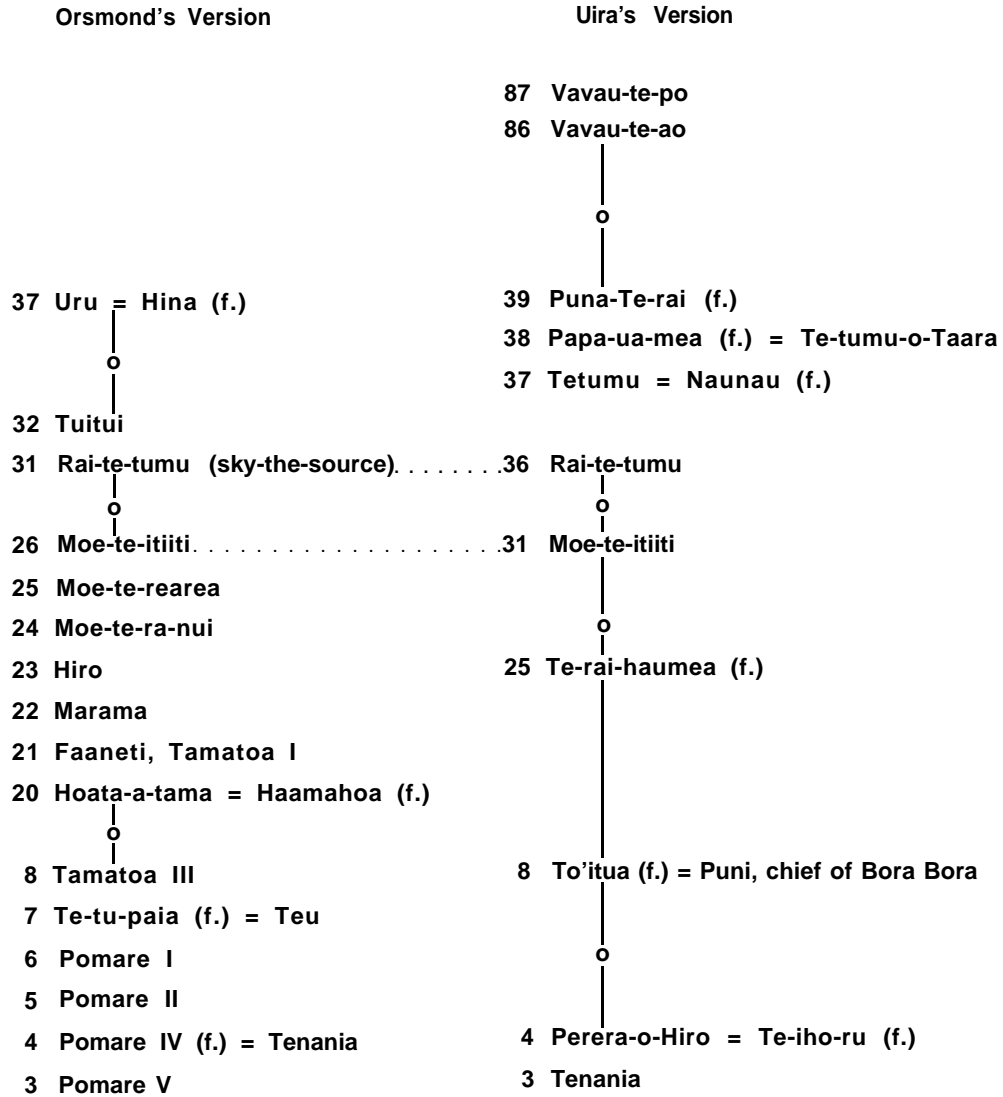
Orsmond's Version

37 Uru = Hina (f.)

o

32 Tuitui

31 Rai-te-tumu (sky-the-source)

o

26 Moe-te-itiiti

25 Moe-te-rearea

24 Moe-te-ra-nui

23 Hiro

22 Marama

21 Faaneti, Tamatoa I

20 Hoata-a-tama = Haamahoa (f.)

o

8 Tamatoa III

7 Te-tu-paia (f.) = Teu

6 Pomare I

5 Pomare II

4 Pomare IV (f.) = Tenania

3 Pomare V

Uira's Version

87 Vavau-te-po

86 Vavau-te-ao

o

39 Puna-Te-rai (f.)

38 Papa-ua-mea (f.) = Te-tumu-o-Taara

37 Tetumu = Naunau (f.)

36 Rai-te-tumu

o

31 Moe-te-itiiti

o

25 Te-rai-haumea (f.)

8 To'itua (f.) = Puni, chief of Bora Bora

o

4 Perera-o-Hiro = Te-iho-ru (f.)

3 Tenania